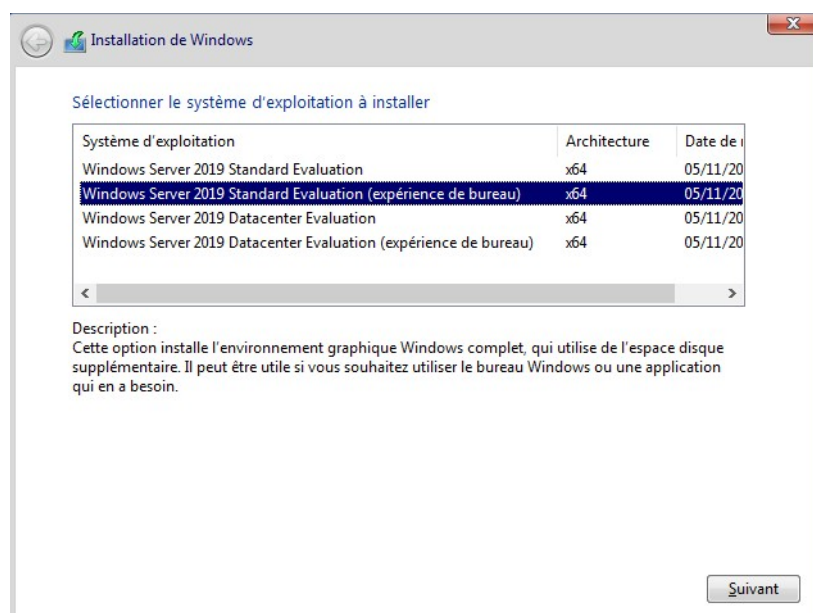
Installation de Windows

Sélectionner le système d'exploitation à installer

| Système d'exploitation | Architecture | Date de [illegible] |
|---|---|---|
| Windows Server 2019 Standard Evaluation | x64 | 05/11/20 |
| Windows Server 2019 Standard Evaluation (expérience de bureau) | x64 | 05/11/20 |
| Windows Server 2019 Datacenter Evaluation | x64 | 05/11/20 |
| Windows Server 2019 Datacenter Evaluation (expérience de bureau) | x64 | 05/11/20 |

Description :
Cette option installe l'environnement graphique Windows complet, qui utilise de l'espace disque supplémentaire. Il peut être utile si vous souhaitez utiliser le bureau Windows ou une application qui en a besoin.

Suivant